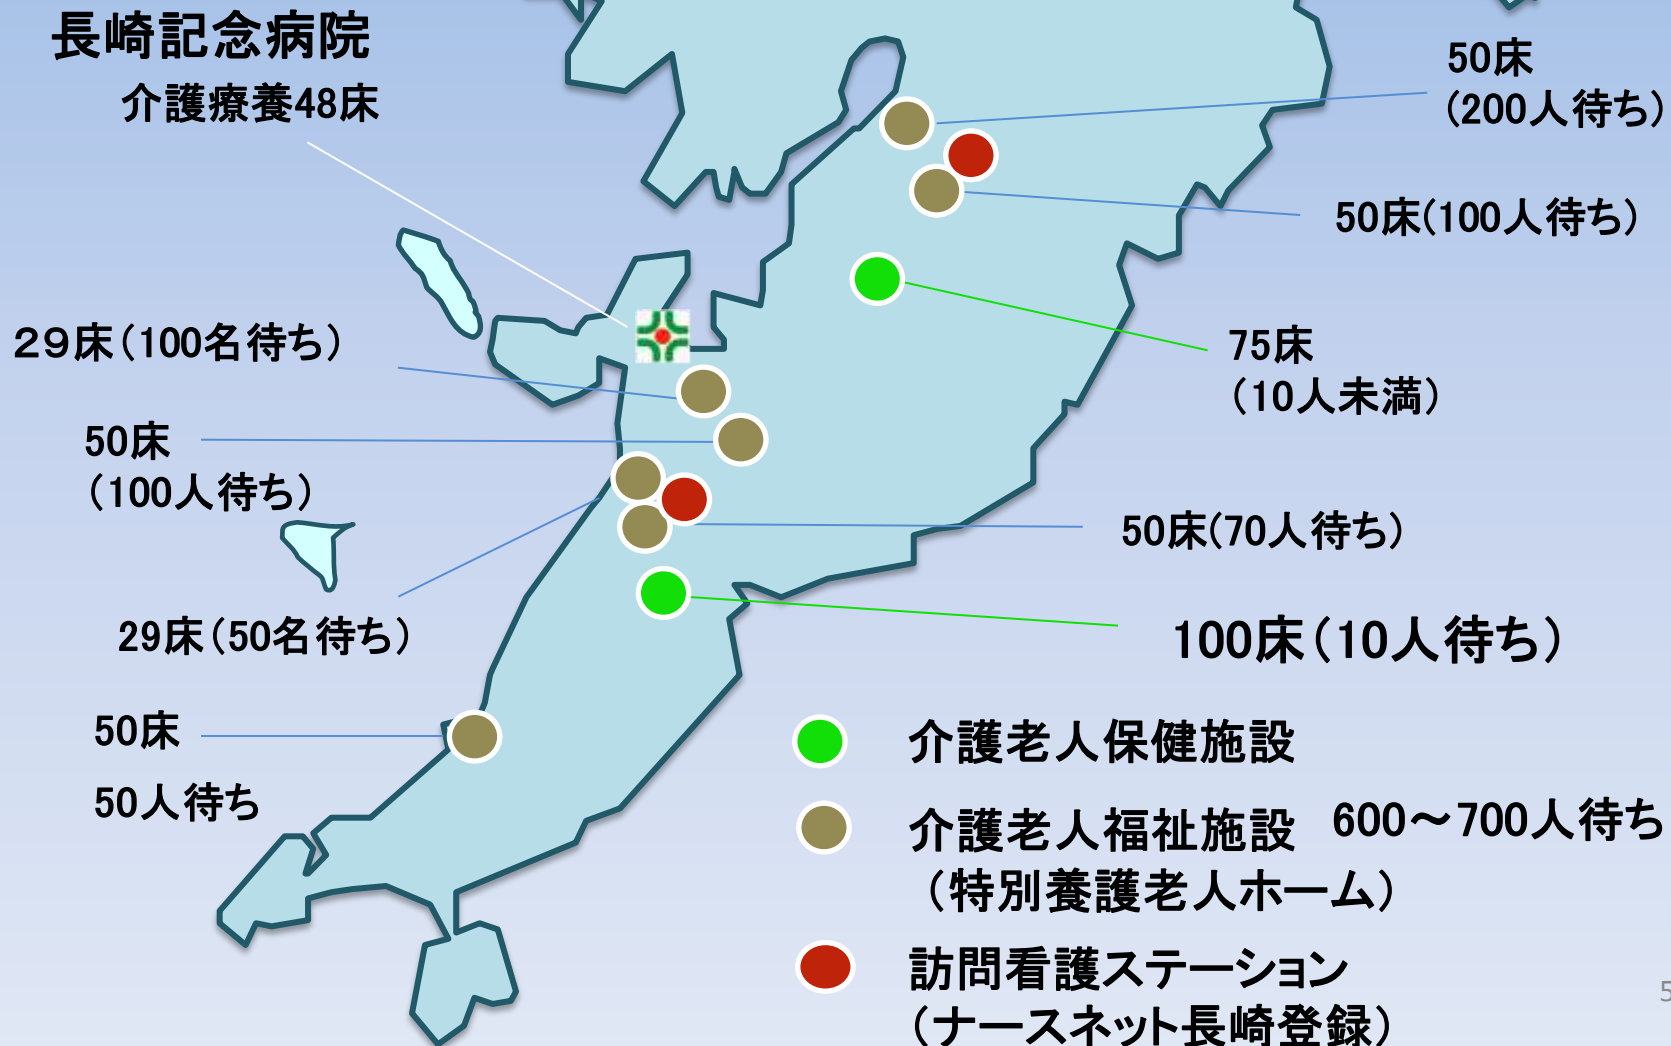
長崎記念病院
介護療養48床

50床
(200人待ち)

50床(100人待ち)

29床(100名待ち)

75床
(10人未満)

50床
(100人待ち)

50床(70人待ち)

100床(10人待ち)

29床(50名待ち)

50床

50人待ち

介護老人保健施設

介護老人福祉施設 600～700人待ち
(特別養護老人ホーム)

訪問看護ステーション
(ナースネット長崎登録)

5